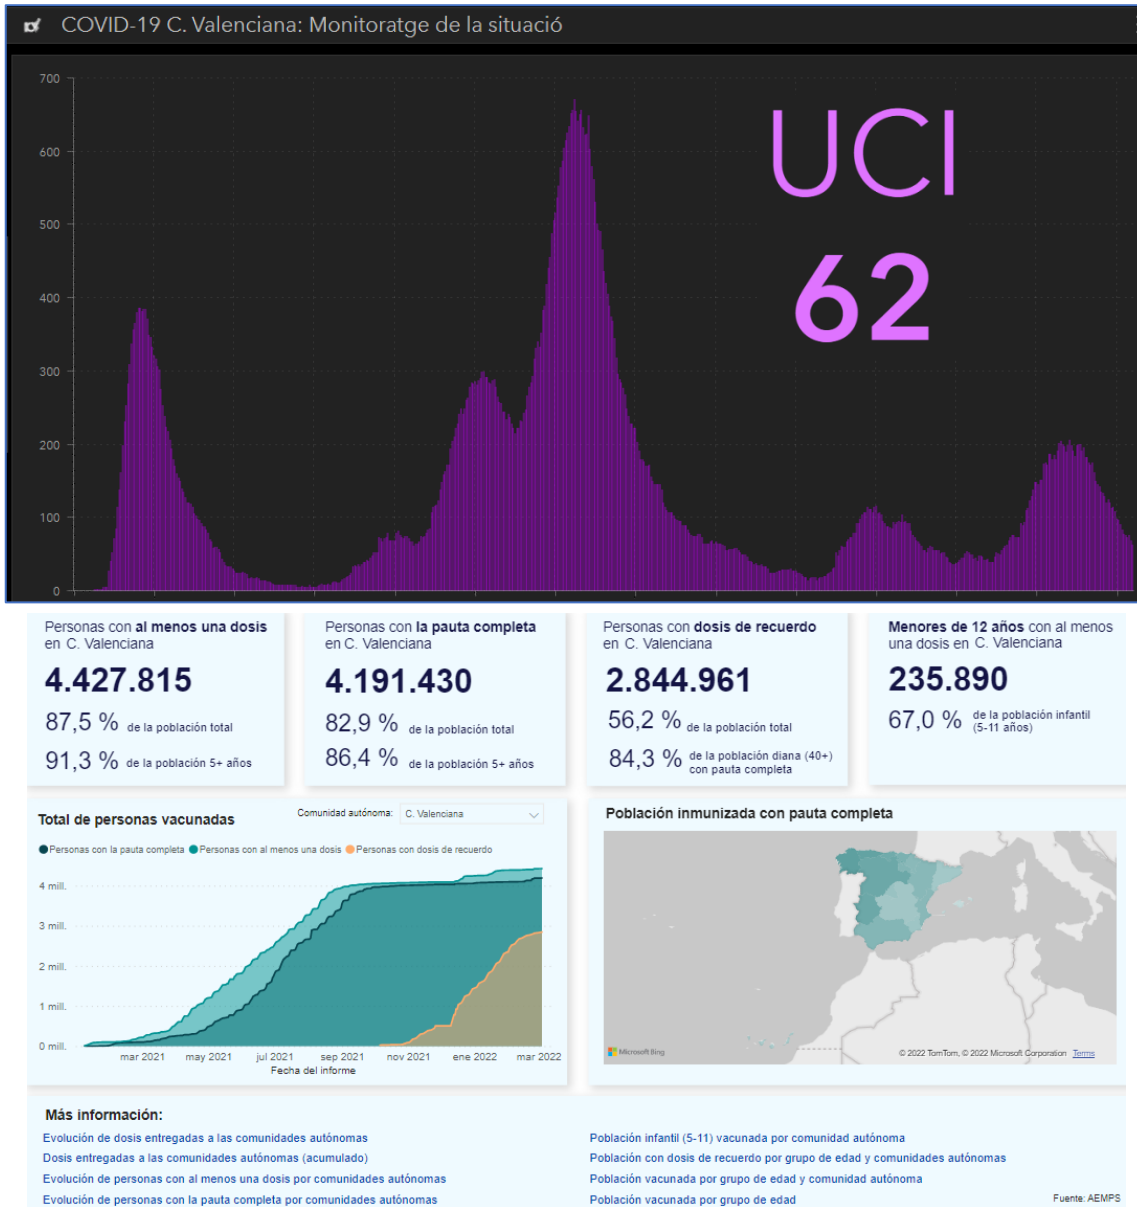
COVID-19 C. Valenciana: Monitoratge de la situació

700
600
500
400
300
200
100
0

UCI
62

Personas con al menos una dosis en C. Valenciana
4.427.815
87,5 % de la población total
91,3 % de la población 5+ años

Personas con la pauta completa en C. Valenciana
4.191.430
82,9 % de la población total
86,4 % de la población 5+ años

Personas con dosis de recuerdo en C. Valenciana
2.844.961
56,2 % de la población total
84,3 % de la población diana (40+) con pauta completa

Menores de 12 años con al menos una dosis en C. Valenciana
235.890
67,0 % de la población infantil (5-11 años)

Total de personas vacunadas
Comunidad autónoma: C. Valenciana
Personas con la pauta completa Personas con al menos una dosis Personas con dosis de recuerdo
4 mill.
3 mill.
2 mill.
1 mill.
0 mill.
mar 2021 may 2021 jul 2021 sep 2021 nov 2021 ene 2022 mar 2022
Fecha del informe

Población inmunizada con pauta completa
Microsoft Bing
© 2022 TomTom, © 2022 Microsoft Corporation Terms

Más información:
Evolución de dosis entregadas a las comunidades autónomas
Dosis entregadas a las comunidades autónomas (acumulado)
Evolución de personas con al menos una dosis por comunidades autónomas
Evolución de personas con la pauta completa por comunidades autónomas
Población infantil (5-11) vacunada por comunidad autónoma
Población con dosis de recuerdo por grupo de edad y comunidades autónomas
Población vacunada por grupo de edad y comunidad autónoma
Población vacunada por grupo de edad
Fuente: AEMPS